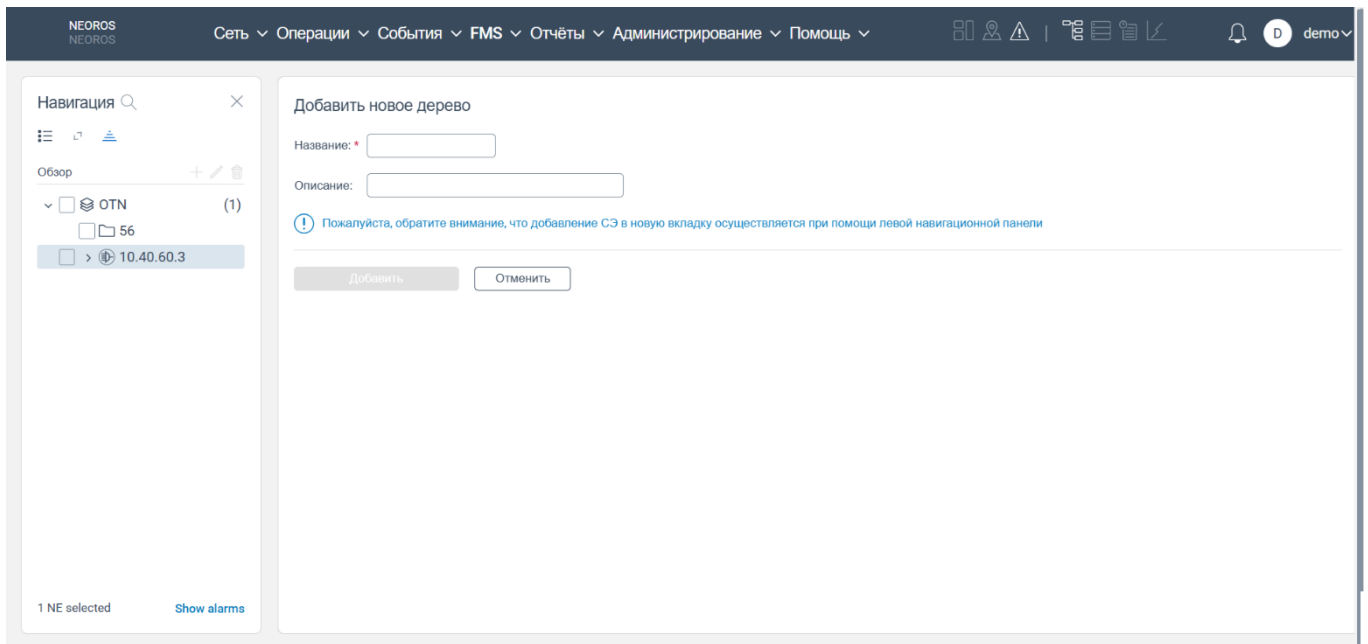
NEOROS
NEOROS

Сеть ∨ Операции ∨ События ∨ FMS ∨ Отчёты ∨ Администрирование ∨ Помощь ∨

D demo

Навигация

Обзор

OTN (1)

56

10.40.60.3

1 NE selected

Show alarms

Добавить новое дерево

Название: *

Описание:

Пожалуйста, обратите внимание, что добавление СЭ в новую вкладку осуществляется при помощи левой навигационной панели

Добавить

Отменить